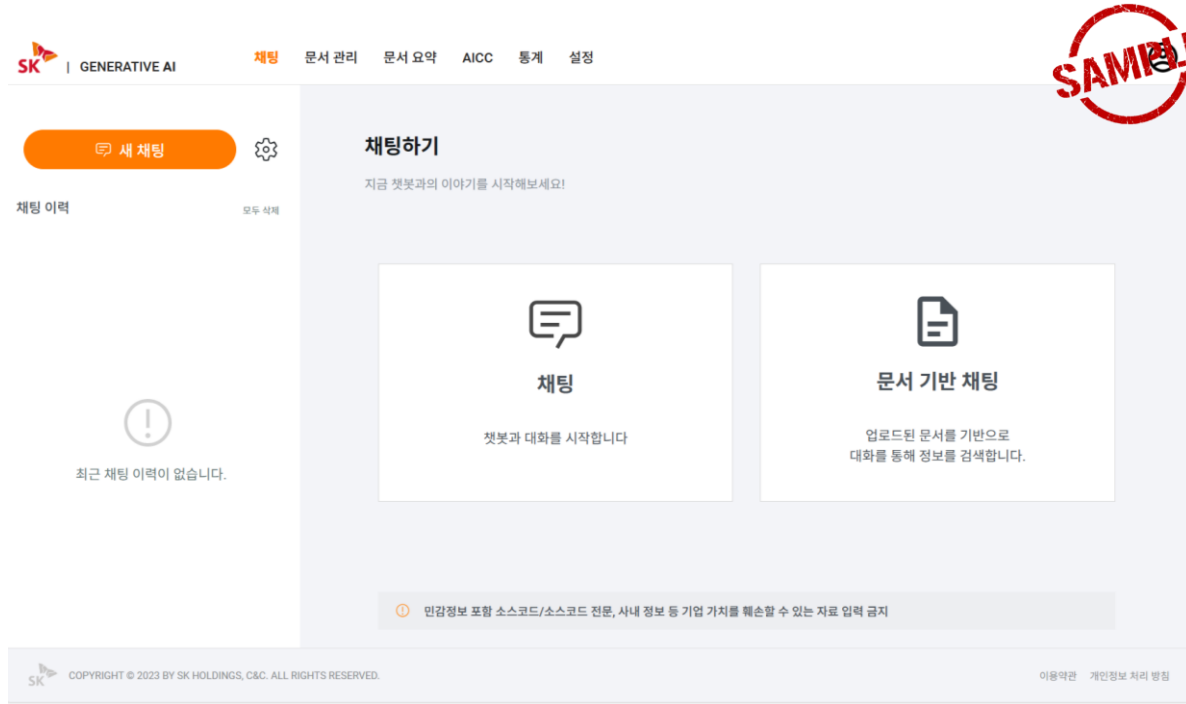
SK | GENERATIVE AI

채팅 문서 관리 문서 요약 AICC 통계 설정

SAMPLE

새 채팅

채팅 이력 모두 삭제

최근 채팅 이력이 없습니다.

채팅하기

지금 챗봇과의 이야기를 시작해보세요!

채팅

챗봇과 대화를 시작합니다

문서 기반 채팅

업로드된 문서를 기반으로 대화를 통해 정보를 검색합니다.

민감정보 포함 소스코드/소스코드 전문, 사내 정보 등 기업 가치를 훼손할 수 있는 자료 입력 금지

SK COPYRIGHT © 2023 BY SK HOLDINGS, C&C. ALL RIGHTS RESERVED.

이용약관 개인정보 처리 방침